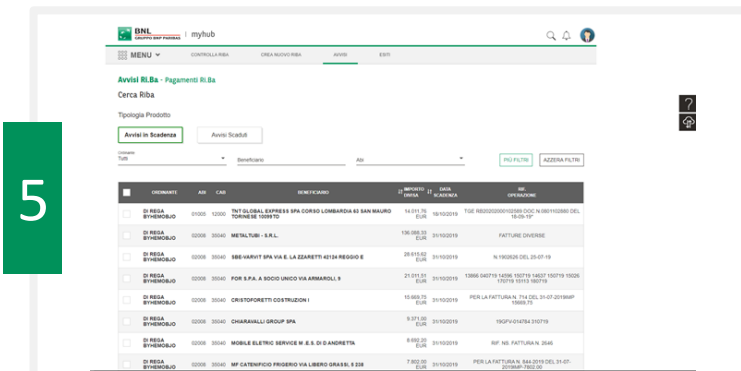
5

BNL GRUPPO BNP PARIBAS | myhub

MENU

CONTROLLA RIBA | CREA NUOVO RIBA | AVVISI | ESITI

Avvisi Ri.Ba - Pagamenti Ri.Ba

Cerca Riba

Tipologia Prodotto

Avvisi in Scadenza | Avvisi Scaduti

Ordinante
Tutti

Beneficiario

Abi

PIÙ FILTRI | AZZERA FILTRI

| | ORDINANTE | ABI | CAB | BENEFICIARIO | IMPORTO DIVISA | DATA SCADENZA | RIF. OPERAZIONE |
|---|---|---|---|---|---|---|---|
| | DI REGA BYHEMOBJO | 01005 | 12000 | TNT GLOBAL EXPRESS SPA CORSO LOMBARDIA 63 SAN MAURO TORINESE 10099TO | 14.011,76 EUR | 18/10/2019 | TGE R8020200000102589 DOC.N.0801102880 DEL 18-09-19* |
| | DI REGA BYHEMOBJO | 02008 | 35040 | METALTUBI - S.R.L. | 136.088,33 EUR | 31/10/2019 | FATTURE DIVERSE |
| | DI REGA BYHEMOBJO | 02008 | 35040 | SBE-VARVIT SPA VIA E. LA ZZARETTI 42124 REGGIO E | 29.515,82 EUR | 31/10/2019 | N.1902626 DEL 25-07-19 |
| | DI REGA BYHEMOBJO | 02008 | 35040 | FOR S.P.A. A SOCIO UNICO VIA ARMAROLI, 8 | 21.011,51 EUR | 31/10/2019 | 13866 040719 14596 150719 14637 150719 15026 170719 15113 180719 |
| | DI REGA BYHEMOBJO | 02008 | 35040 | CRISTOFORETTI COSTRUZIONI | 10.669,70 EUR | 31/10/2019 | PER LA FATTURA N. 714 DEL 31-07-2019MP 15669.70 |
| | DI REGA BYHEMOBJO | 02008 | 35040 | CHIARAVALLI GROUP SPA | 9.371,00 EUR | 31/10/2019 | 19GFV-014784 310719 |
| | DI REGA BYHEMOBJO | 02008 | 35040 | MOBILE ELETRIC SERVICE M.E.S. DI D ANDRETTA | 8.650,20 EUR | 31/10/2019 | RIF. NS. FATTURA N. 2646 |
| | DI REGA BYHEMOBJO | 02008 | 35040 | MF CATENIFICIO FRIGERIO VIA LIBERO GRASSI, 8 238 | 7.902,00 EUR | 31/10/2019 | PER LA FATTURA N. 844-2019 DEL 31-07-2019MP 7902.00 |